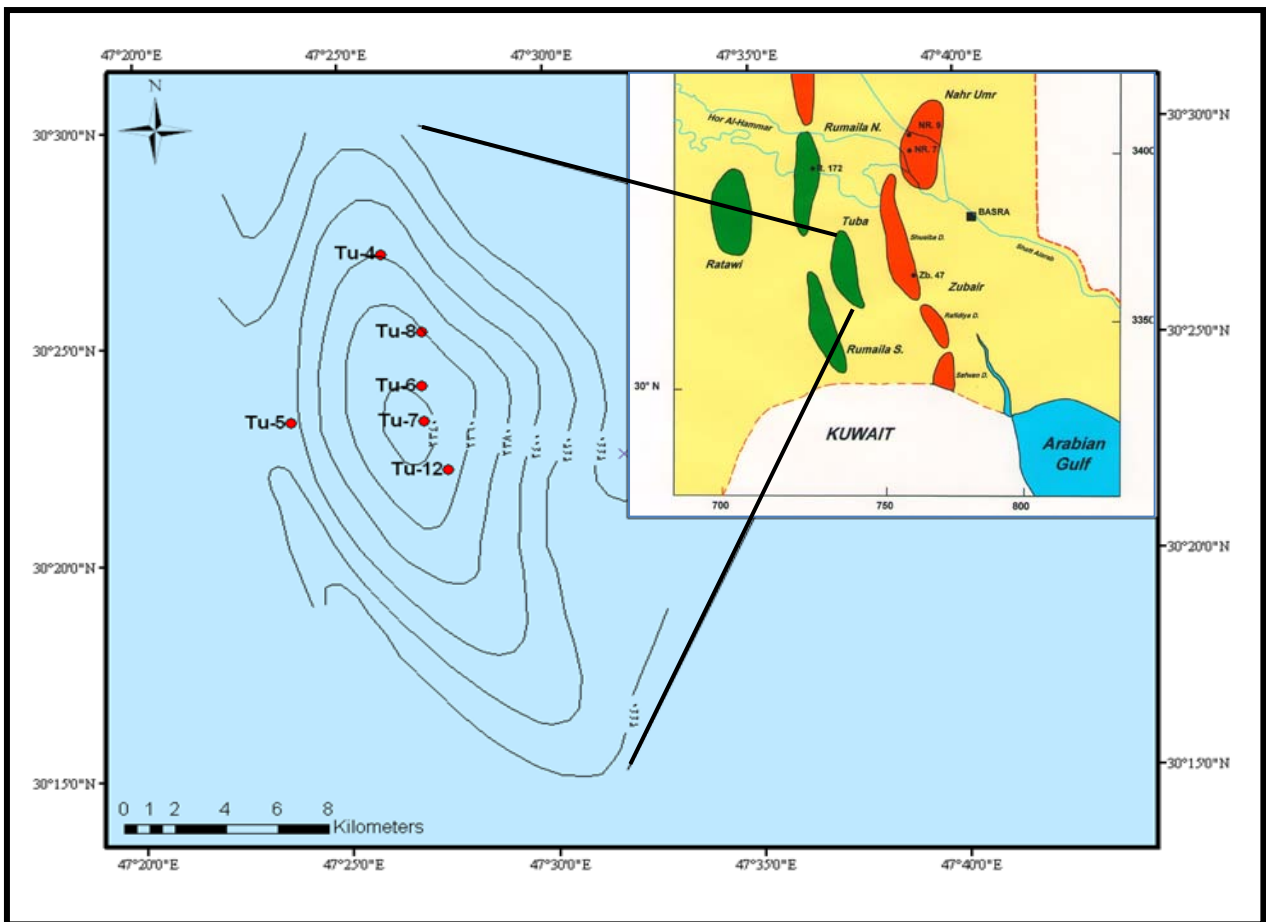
47°20'0"E 47°25'0"E 47°30'0"E 47°35'0"E 47°40'0"E

N

30°30'0"N
30°25'0"N
30°20'0"N
30°15'0"N

Tu-4
Tu-8
Tu-6
Tu-5
Tu-7
Tu-12

Nahr Umr
Hor Al-Hammar
Rumaila N.
NR. 9
NR. 7
R. 172
BASRA
Shuaiba D.
Shatt Alarab
Tuba
Ratawi
Zb. 47
Zubair
Rafidiya D.
Rumaila S.
Safwan D.
30° N
KUWAIT
Arabian Gulf
700 750 800
3400
3350

0 1 2 4 6 8
Kilometers

47°20'0"E 47°25'0"E 47°30'0"E 47°35'0"E 47°40'0"E

30°30'0"N
30°25'0"N
30°20'0"N
30°15'0"N